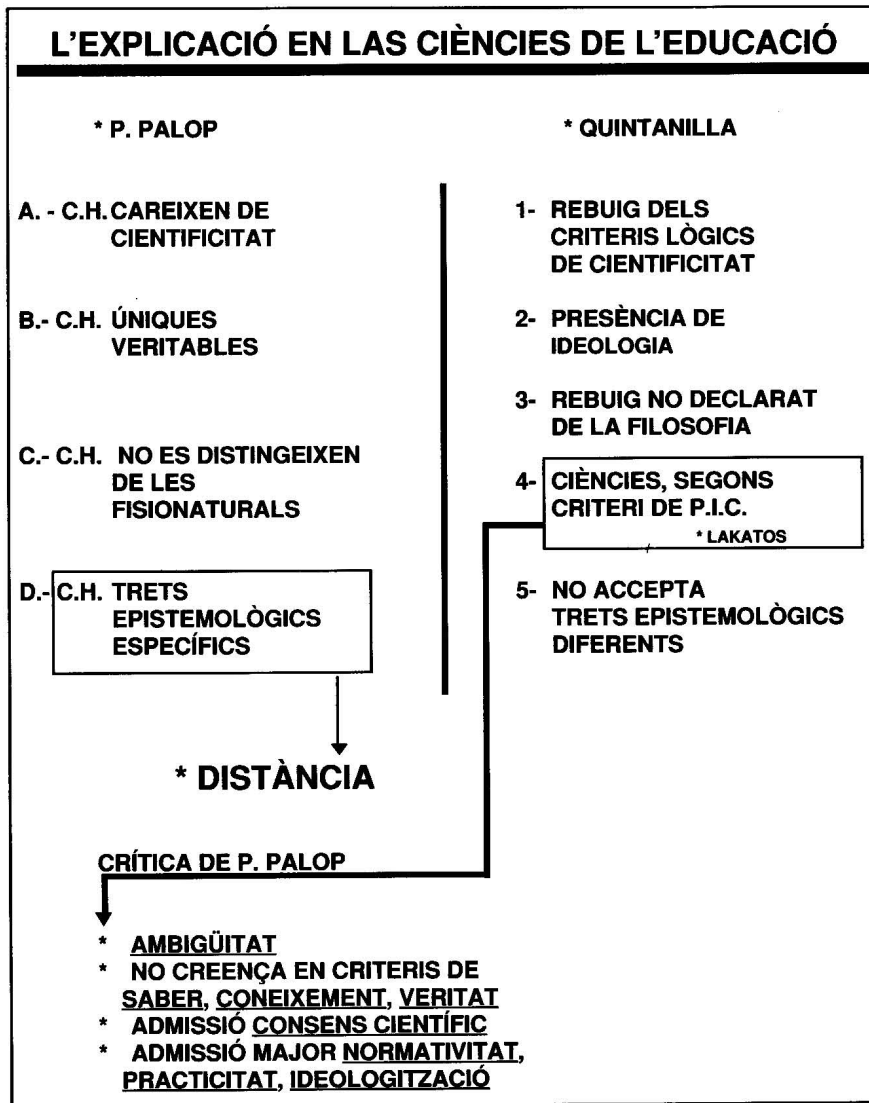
L'EXPLICACIÓ EN LAS CIÈNCIES DE L'EDUCACIÓ

* P. PALOP

A. - C.H. CAREIXEN DE CIENTIFICITAT

B.- C.H. ÚNIQUES VERITABLES

C.- C.H. NO ES DISTINGEIXEN DE LES FISIONATURALS

D.- C.H. TRETS EPISTEMOLÒGICS ESPECÍFICS

* DISTÀNCIA

* QUINTANILLA

1- REBUIG DELS CRITERIS LÒGICS DE CIENTIFICITAT

2- PRESÈNCIA DE IDEOLOGIA

3- REBUIG NO DECLARAT DE LA FILOSOFIA

4- CIÈNCIES, SEGONS CRITERI DE P.I.C.
* LAKATOS

5- NO ACCEPTA TRETS EPISTEMOLÒGICS DIFERENTS

CRÍTICA DE P. PALOP

* AMBIGÜITAT
* NO CREENÇA EN CRITERIS DE SABER, CONEIXEMENT, VERITAT
* ADMISSIÓ CONSENS CIENTÍFIC
* ADMISSIÓ MAJOR NORMATIVITAT, PRACTICITAT, IDEOLOGITZACIÓ